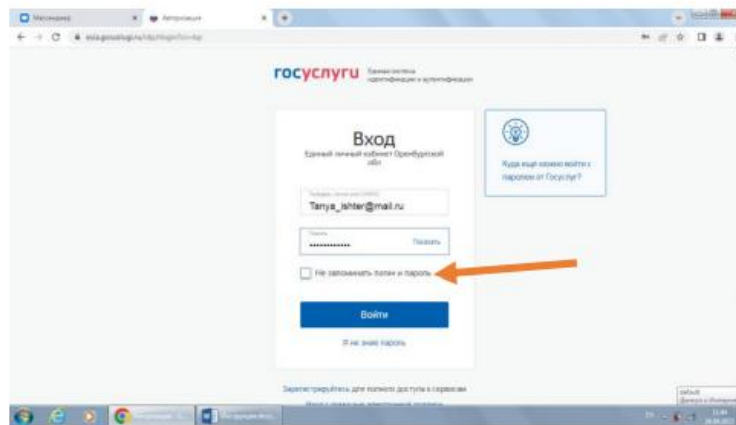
Мессенджер
Авторизация
esia.gosuslugi.ru/idp/rlogin/?cc=bp

госуслуги Единая система идентификации и аутентификации

Вход
Единый личный кабинет Оренбургской обл.

Телефон, почта или СНИЛС
Tanya_ishter@mail.ru

Пароль
••••••••••••••
Показать

Не запоминать логин и пароль

Войти

Я не знаю пароль

Куда ещё можно войти с паролем от Госуслуг?

Зарегистрируйтесь для полного доступа к сервисам

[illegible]